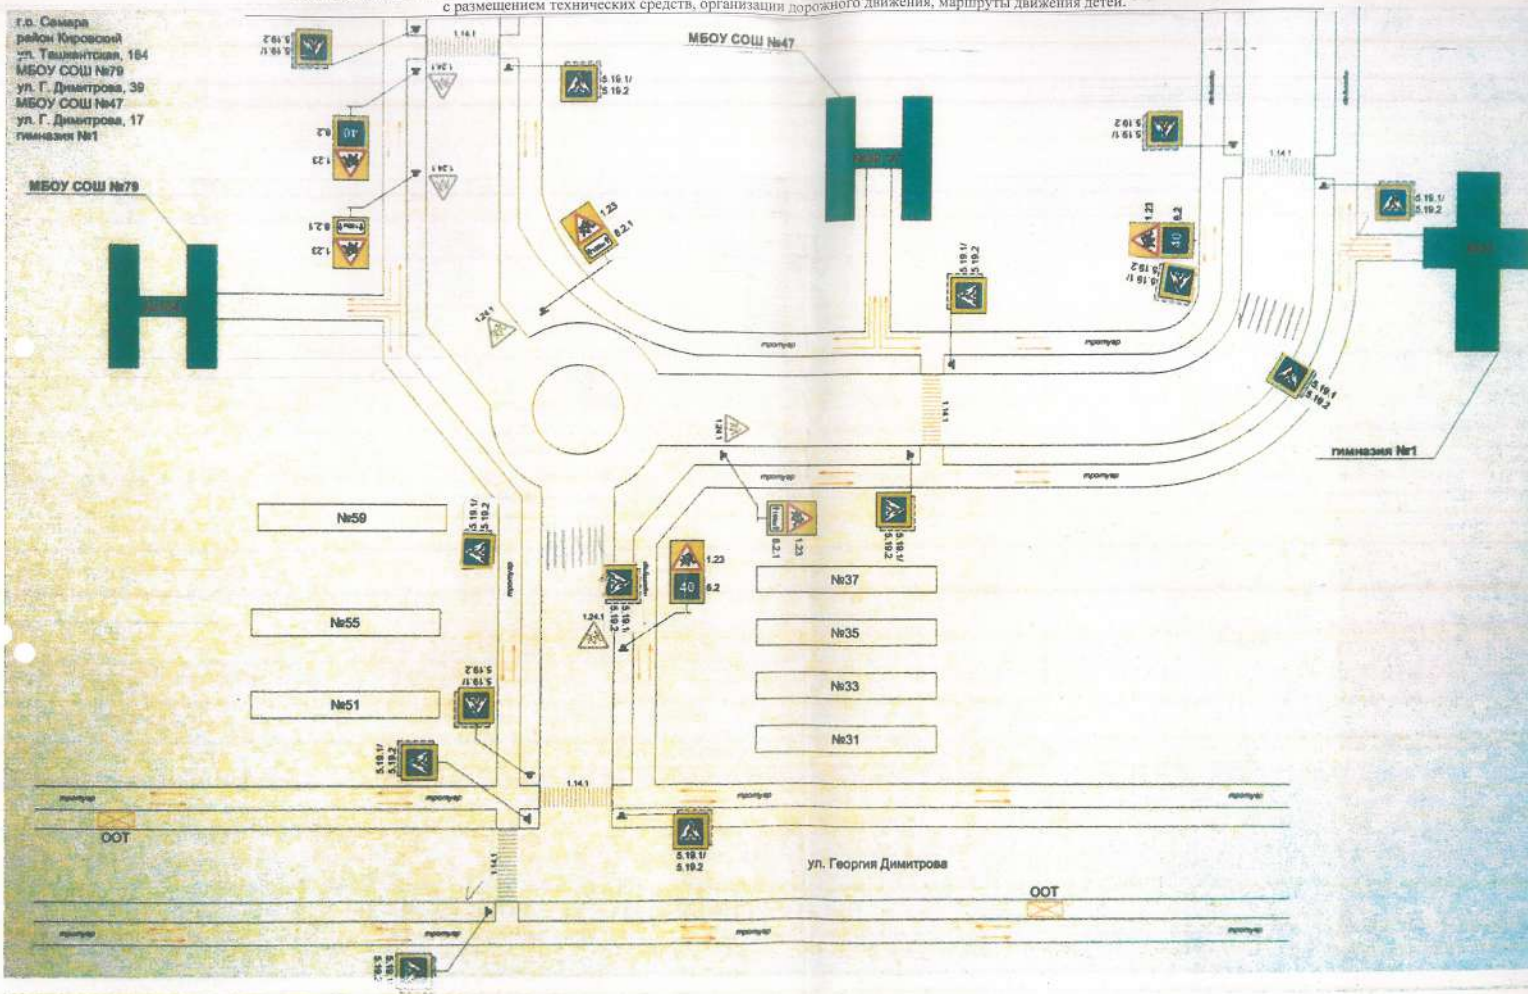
с размещением технических средств, организации дорожного движения, маршруты движения детей.

г.о. Самара
район Кировский
ул. Ташкентская, 184
МБОУ СОШ №79
ул. Г. Димитрова, 39
МБОУ СОШ №47
ул. Г. Димитрова, 17
гимназия №1

МБОУ СОШ №79

МБОУ СОШ №47

гимназия №1

5.19.1/
5.19.2

1.14.1

1.24.1

6.2

1.23

8.2.1

40

1.25

тротуар

№59

№55

№51

№37

№35

№33

№31

ООТ

ул. Георгия Димитрова

ООТ